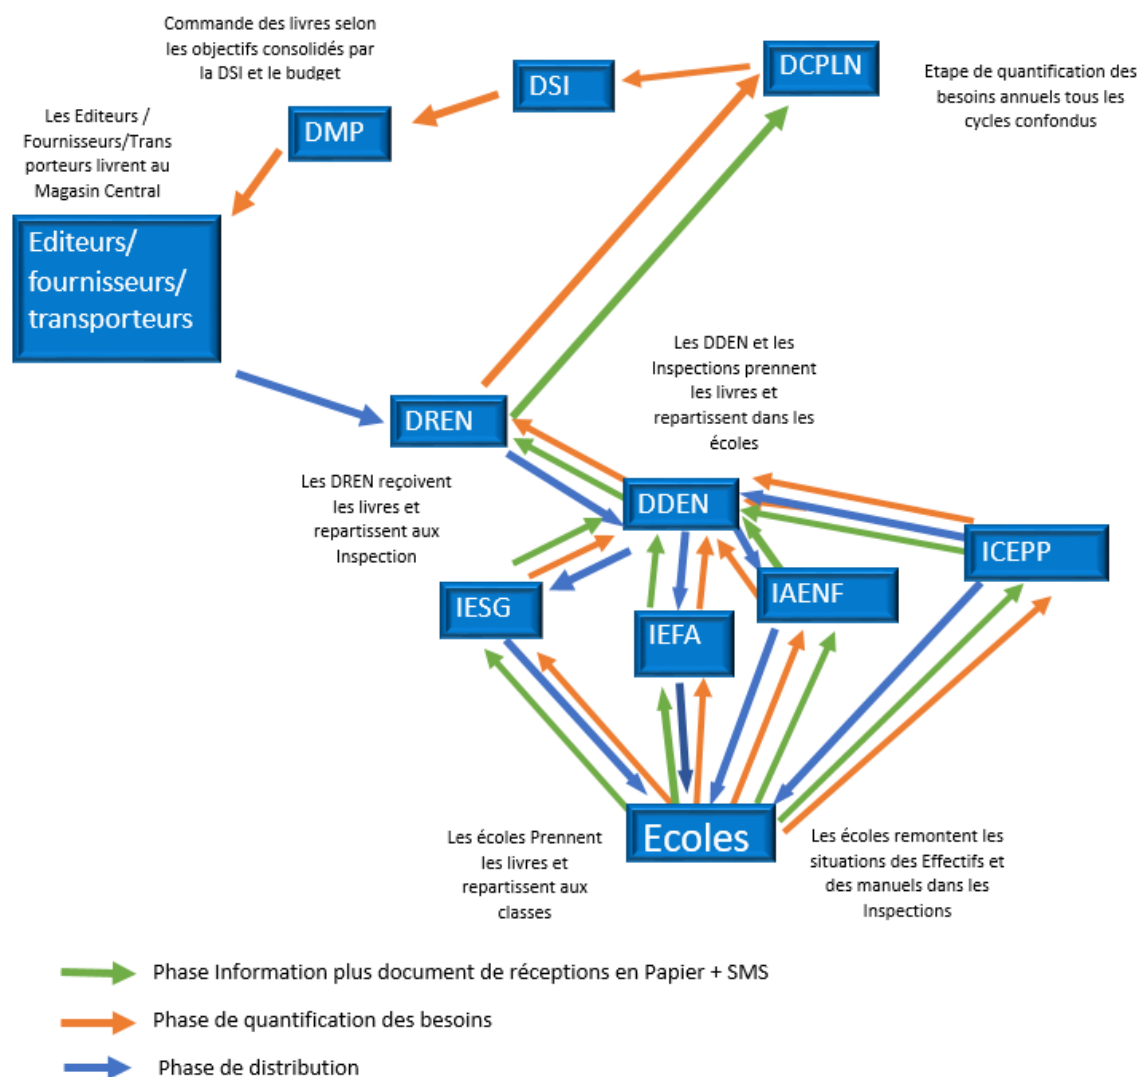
Commande des livres selon les objectifs consolidés par la DSI et le budget

DSI

DCPLN

Etape de quantification des besoins annuels tous les cycles confondus

Les Editeurs / Fournisseurs/Transporteurs livrent au Magasin Central

DMP

Editeurs/ fournisseurs/ transporteurs

Les DDEN et les Inspections prennent les livres et repartissent dans les écoles

DREN

Les DREN reçoivent les livres et repartissent aux Inspection

DDEN

ICEPP

IESG

IAENF

IEFA

Ecoles

Les écoles Prennent les livres et repartissent aux classes

Les écoles remontent les situations des Effectifs et des manuels dans les Inspections

Phase Information plus document de réceptions en Papier + SMS

Phase de quantification des besoins

Phase de distribution